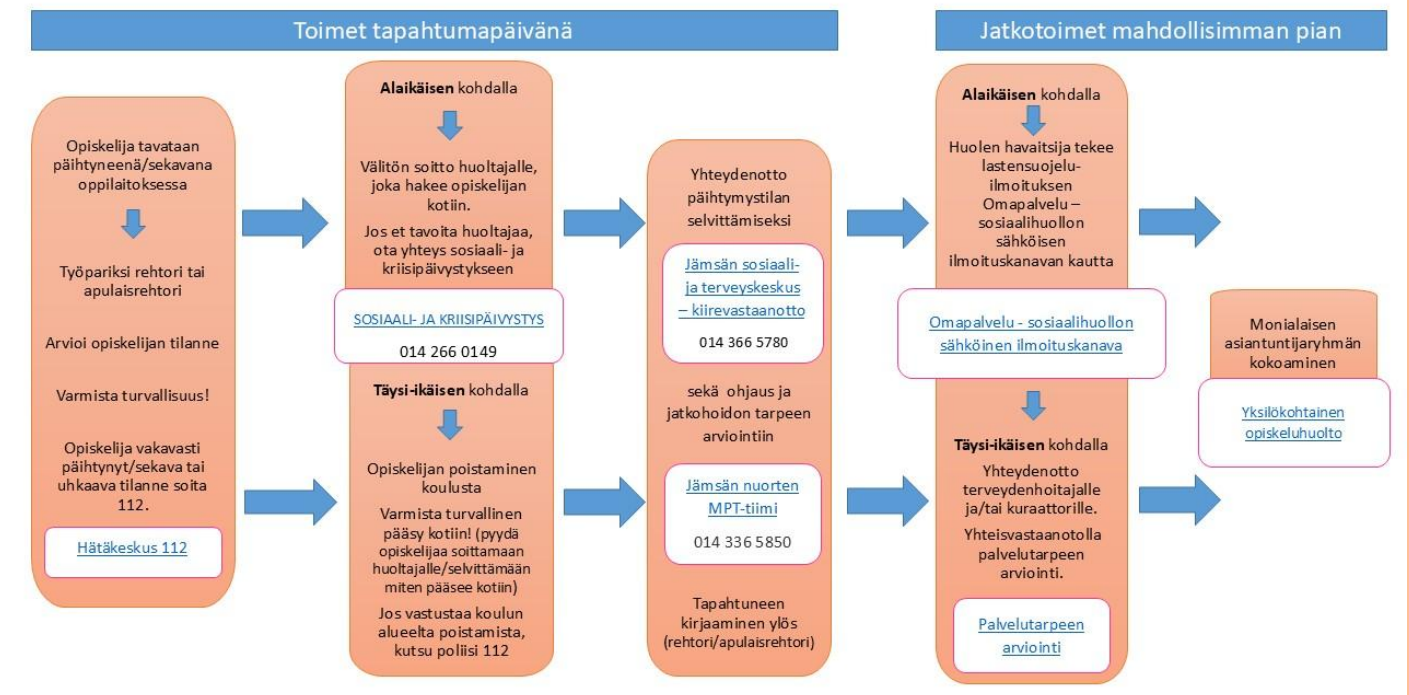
Toimet tapahtumapäivänä

Jatkotoimet mahdollisimman pian

Opiskelija tavataan päihtyneenä/sekavana oppilaitoksessa

Työpariksi rehtori tai apulaisrehtori

Arvioi opiskelijan tilanne

Varmista turvallisuus!

Opiskelija vakavasti päihtynyt/sekava tai uhkaava tilanne soita 112.

Hätäkeskus 112

**Alaikäisen** kohdalla

Välitön soitto huoltajalle, joka hakee opiskelijan kotiin.

Jos et tavoita huoltajaa, ota yhteys sosiaali- ja kriisipäivystykseen

SOSIAALI- JA KRIISIPÄIVYSTYS

014 266 0149

**Täysi-ikäisen** kohdalla

Opiskelijan poistaminen koulusta

Varmista turvallinen pääsy kotiin! (pyydä opiskelijaa soittamaan huoltajalle/selvittämään miten pääsee kotiin)

Jos vastustaa koulun alueelta poistamista, kutsu poliisi 112

Yhteydenotto päihtymystilan selvittämiseksi

Jämsän sosiaali- ja terveyskeskus – kiirevastaanotto

014 366 5780

sekä ohjaus ja jatkohoidon tarpeen arviointiin

Jämsän nuorten MPT-tiimi

014 336 5850

Tapahtuneen kirjaaminen ylös (rehtori/apulaisrehtori)

**Alaikäisen** kohdalla

Huolen havaitsija tekee lastensuojeluilmoituksen Omapalvelu – sosiaalihuollon sähköisen ilmoituskanavan kautta

Omapalvelu - sosiaalihuollon sähköinen ilmoituskanava

**Täysi-ikäisen** kohdalla

Yhteydenotto terveydenhoitajalle ja/tai kuraattorille.

Yhteisvastaanotolla palvelutarpeen arviointi.

Palvelutarpeen arviointi

Monialaisen asiantuntijaryhmän kokoaminen

Yksilökohtainen opiskeluhuolto